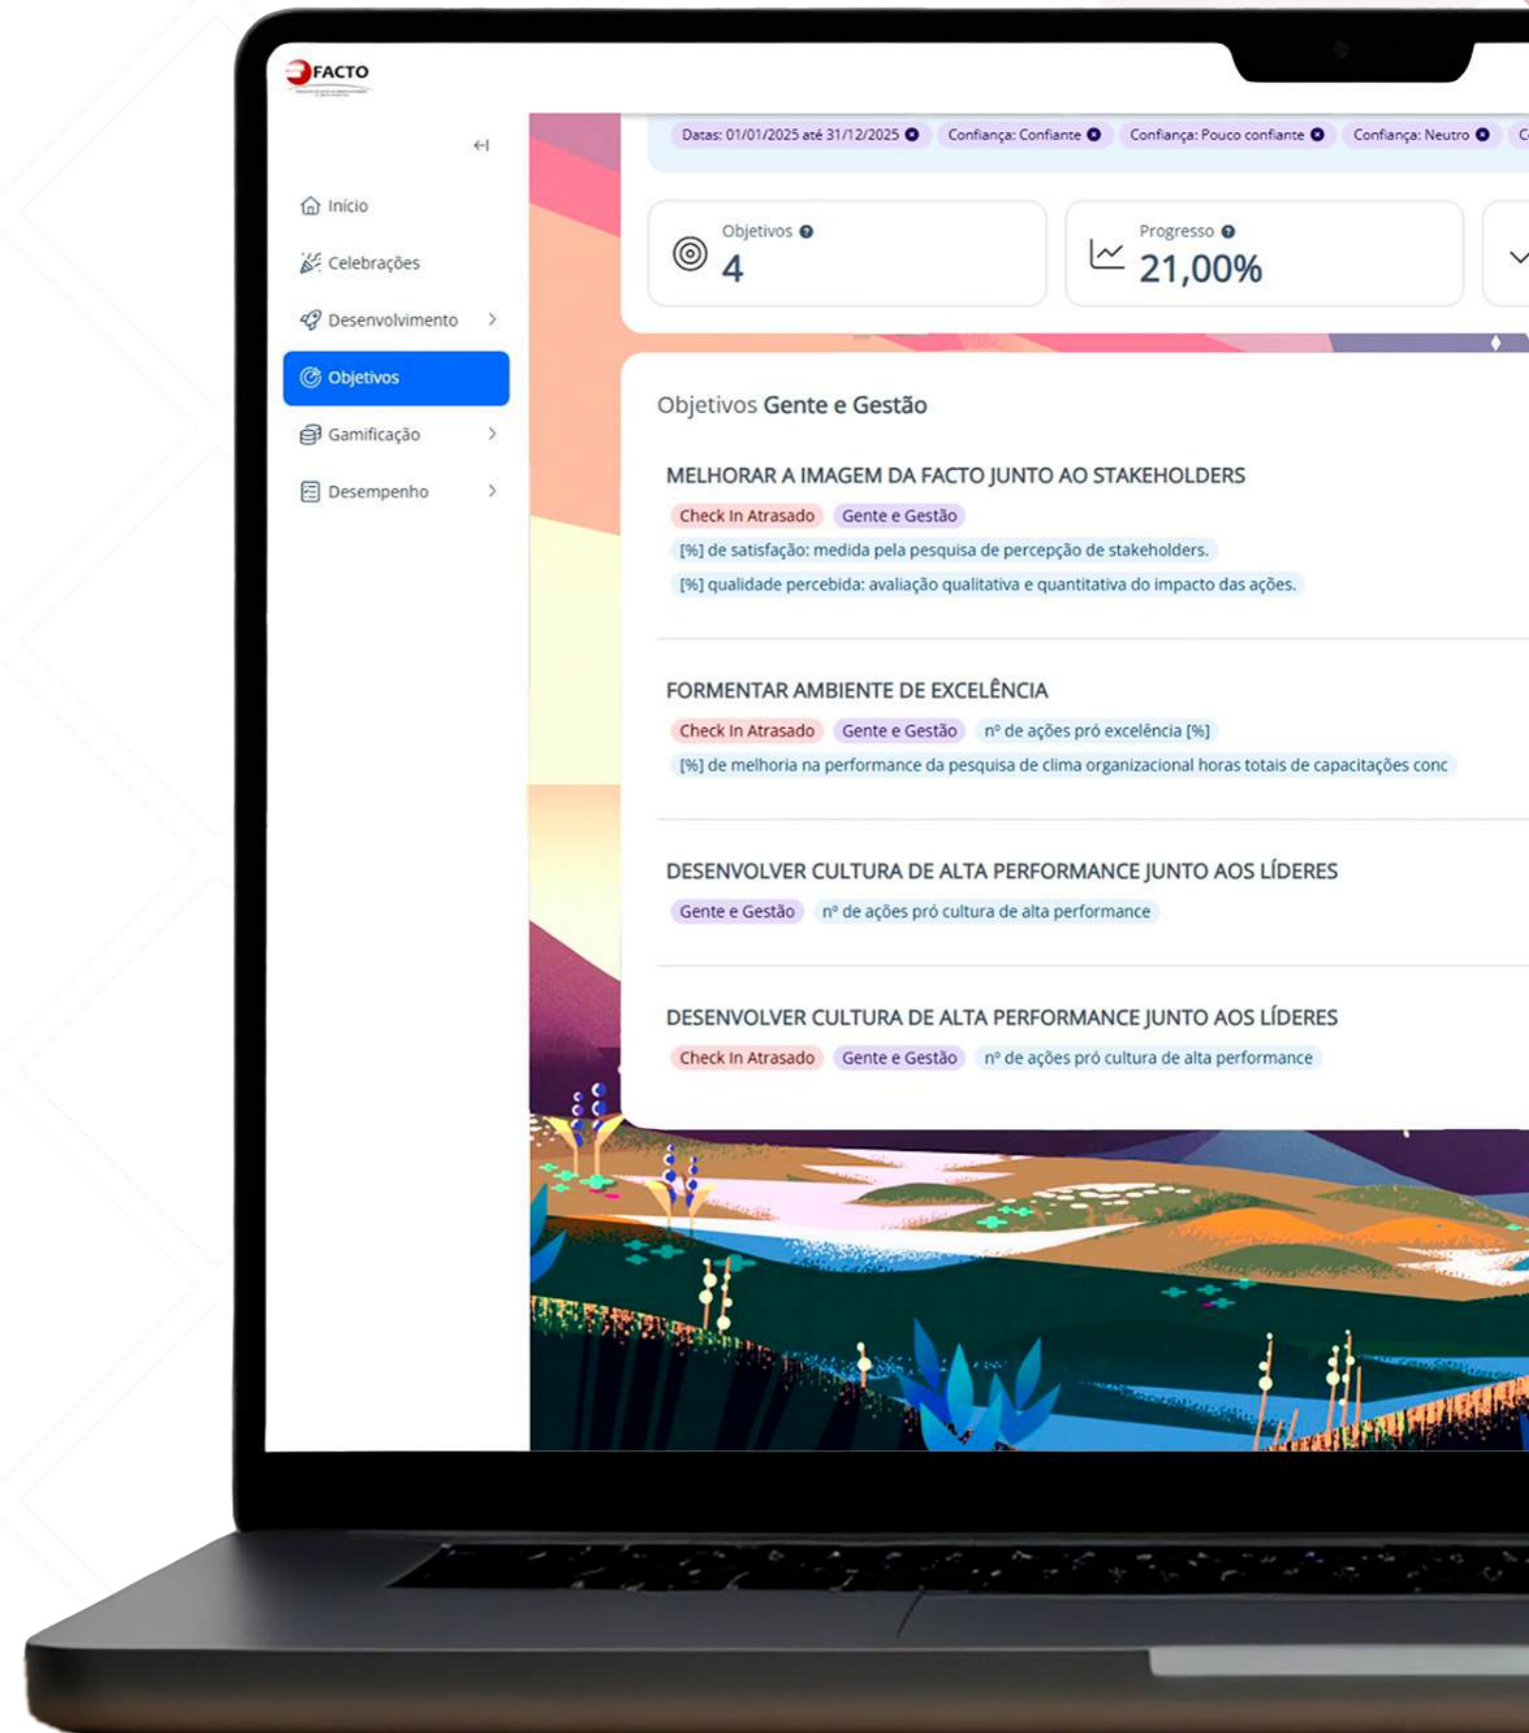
FACTO

Início
Celebrações
Desenvolvimento
Objetivos
Gamificação
Desempenho

Datas: 01/01/2025 até 31/12/2025
Confiança: Confiante
Confiança: Pouco confiante
Confiança: Neutro

Objetivos
4

Progresso
21,00%

Objetivos Gente e Gestão

MELHORAR A IMAGEM DA FACTO JUNTO AO STAKEHOLDERS
Check In Atrasado
Gente e Gestão
[%] de satisfação: medida pela pesquisa de percepção de stakeholders.
[%] qualidade percebida: avaliação qualitativa e quantitativa do impacto das ações.

FORMENTAR AMBIENTE DE EXCELÊNCIA
Check In Atrasado
Gente e Gestão
nº de ações pró excelência [%]
[%] de melhoria na performance da pesquisa de clima organizacional horas totais de capacitações conc

DESENVOLVER CULTURA DE ALTA PERFORMANCE JUNTO AOS LÍDERES
Gente e Gestão
nº de ações pró cultura de alta performance

DESENVOLVER CULTURA DE ALTA PERFORMANCE JUNTO AOS LÍDERES
Check In Atrasado
Gente e Gestão
nº de ações pró cultura de alta performance